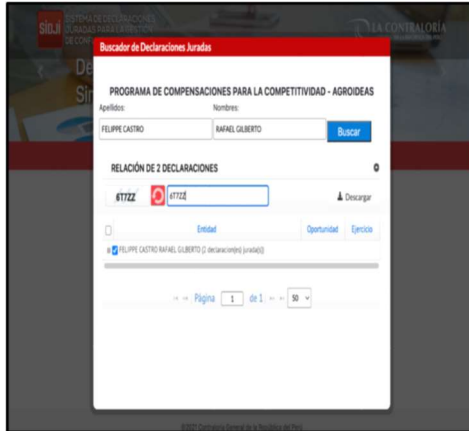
SIDJ SISTEMA DE DECLARACIONES JURADAS PARA LA GESTIÓN DE CONFLICTOS

LA CONTRALORÍA

Buscador de Declaraciones Juradas

PROGRAMA DE COMPENSACIONES PARA LA COMPETITIVIDAD - AGROIDEAS

Apellidos:
FELIPPE CASTRO

Nombres:
RAFAEL GILBERTO

Buscar

RELACIÓN DE 2 DECLARACIONES

6T7ZZ

6T7ZZ

Descargar

| | Entidad | Oportunidad | Ejercicio |
|---|---|---|---|
| FELIPPE CASTRO RAFAEL GILBERTO (2 declaracion(es) jurada(s)) | | | |

Página 1 de 1 50

©2023 Contraloría General de la República del Perú